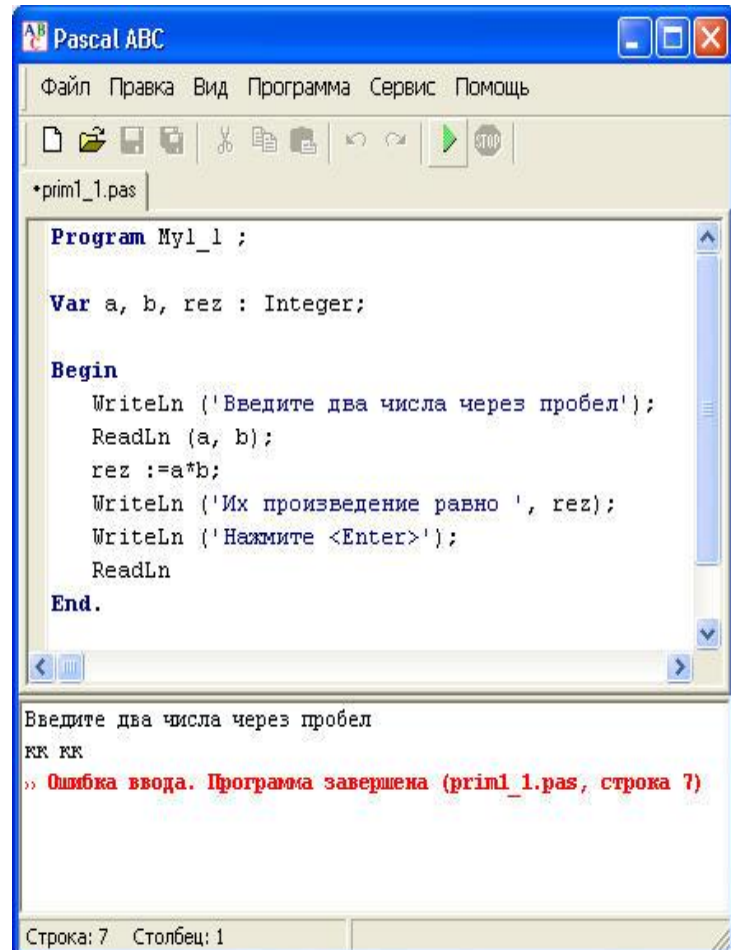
Pascal ABC

Файл Правка Вид Программа Сервис Помощь

STOP

•prim1_1.pas

Program My1_1 ;

Var a, b, rez : Integer;

Begin
WriteLn ('Введите два числа через пробел');
ReadLn (a, b);
rez :=a*b;
WriteLn ('Их произведение равно ', rez);
WriteLn ('Нажмите <Enter>');
ReadLn
End.

Введите два числа через пробел
кк кк
» Ошибка ввода. Программа завершена (prim1_1.pas, строка 7)

Строка: 7 Столбец: 1